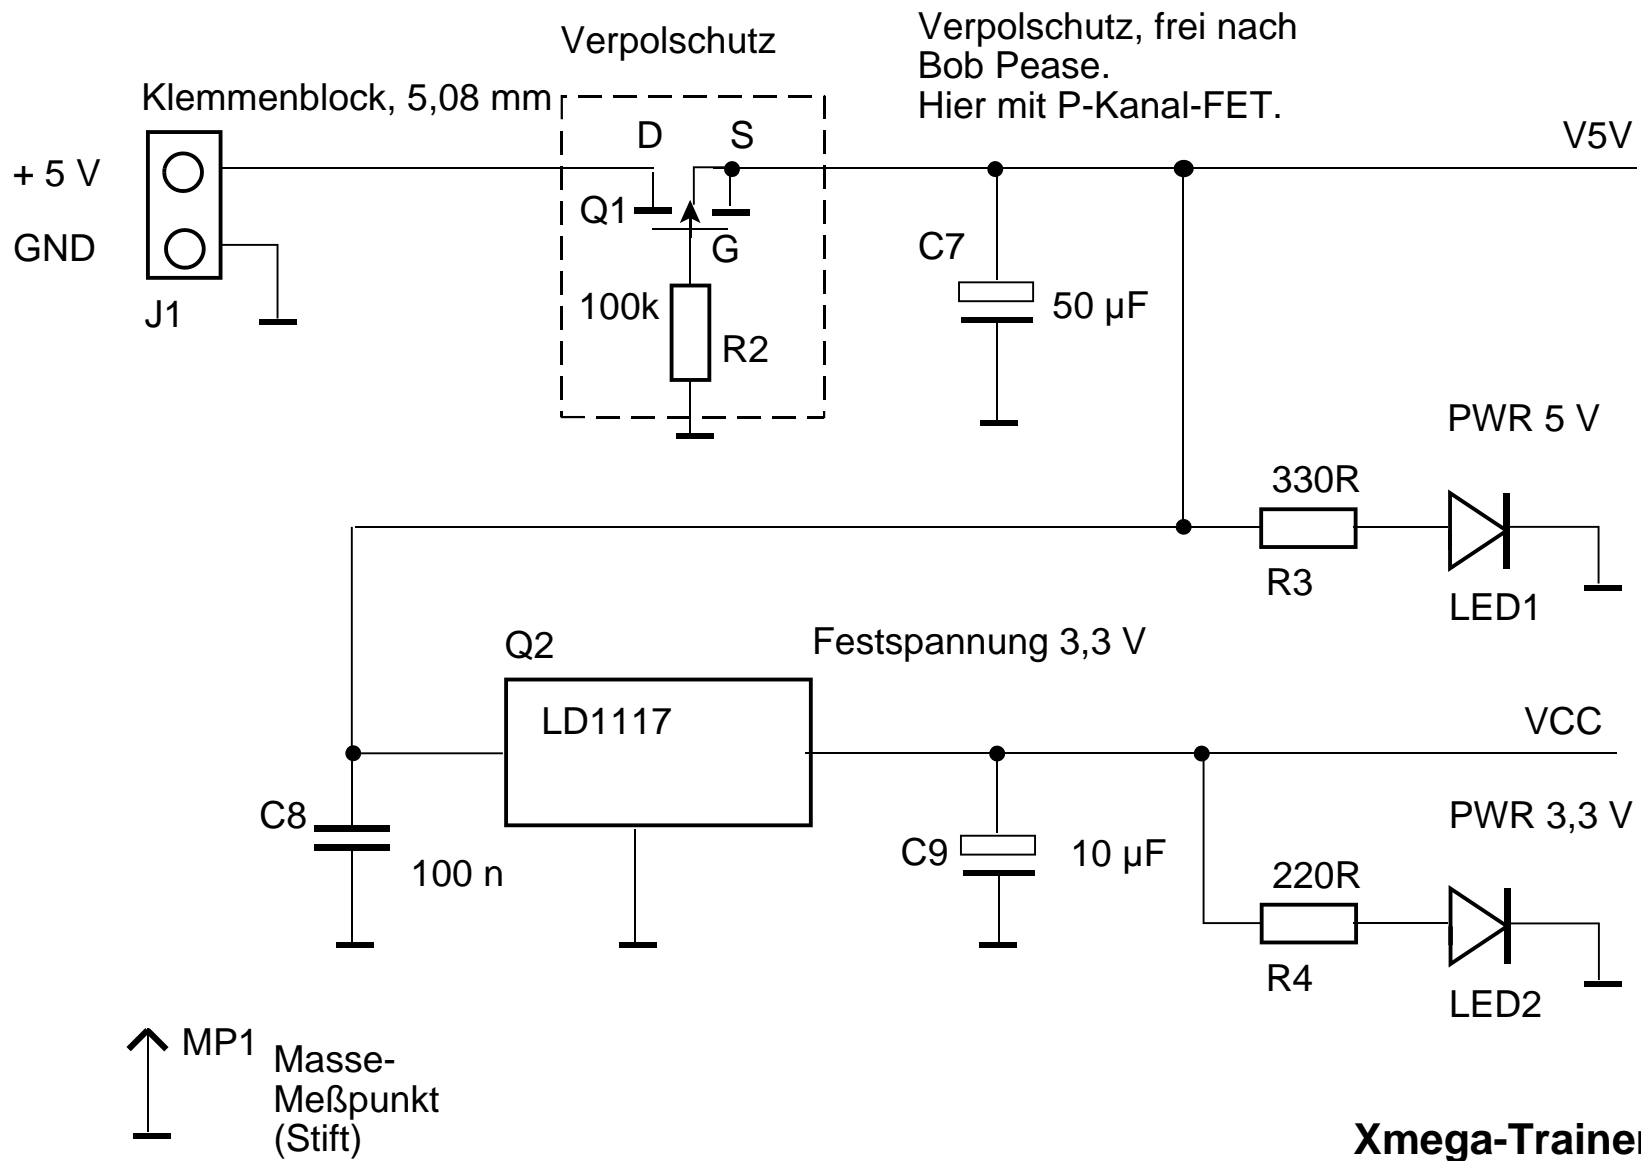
Verpolschutz

Verpolschutz, frei nach Bob Pease. Hier mit P-Kanal-FET.

Klemmenblock, 5,08 mm

D S

V5V

+ 5 V

Q1

GND

G

C7

J1

100k

50 µF

R2

PWR 5 V

330R

R3

LED1

Q2

Festspannung 3,3 V

LD1117

VCC

C8

PWR 3,3 V

C9

10 µF

100 n

220R

R4

LED2

MP1

Masse-Meßpunkt (Stift)

Xmega-Traine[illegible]